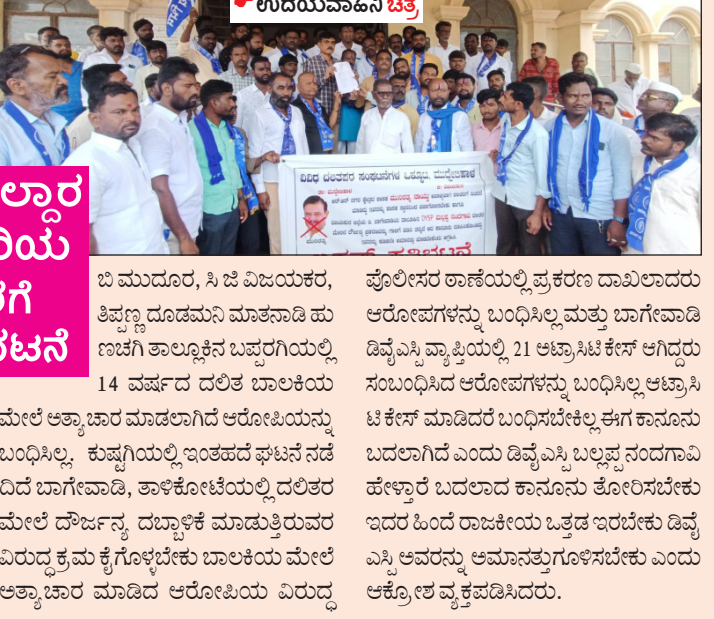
ಉದಯವಾಹಿನಿ ಚಿತ್ರ

ಲ್ದಾರ
ರಿಯ
ಶೆಗೆ
ಟನೆ

ವಿವಿಧ ದಲಿತಪರ ಸಂಘಟನೆಗಳ ಒಕ್ಕೂಟ, ಮುದ್ದೇಬಿಹಾಳ

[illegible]

ಬಿ ಮುದೂರ, ಸಿ ಜಿ ವಿಜಯಕರ, ತಿಪ್ಪಣ್ಣ ದೂಡಮನಿ ಮಾತನಾಡಿ ಹುಣಚಗಿ ತಾಲ್ಲೂಕಿನ ಬಪ್ಪರಗಿಯಲ್ಲಿ 14 ವರ್ಷದ ದಲಿತ ಬಾಲಕಿಯ ಮೇಲೆ ಅತ್ಯಾಚಾರ ಮಾಡಲಾಗಿದೆ ಆರೋಪಿಯನ್ನು ಬಂಧಿಸಿಲ್ಲ. ಕುಷ್ಟಗಿಯಲ್ಲಿ ಇಂತಹದೆ ಘಟನೆ ನಡೆದಿದೆ ಬಾಗೇವಾಡಿ, ತಾಳಿಕೋಟೆಯಲ್ಲಿ ದಲಿತರ ಮೇಲೆ ದೌರ್ಜನ್ಯ, ದಬ್ಬಾಳಿಕೆ ಮಾಡುತ್ತಿರುವರ ವಿರುದ್ಧ ಕ್ರಮ ಕೈಗೊಳ್ಳಬೇಕು ಬಾಲಕಿಯ ಮೇಲೆ ಅತ್ಯಾಚಾರ ಮಾಡಿದ ಆರೋಪಿಯ ವಿರುದ್ಧ ಪೊಲೀಸರ ಠಾಣೆಯಲ್ಲಿ ಪ್ರಕರಣ ದಾಖಲಾದರು ಆರೋಪಗಳನ್ನು ಬಂಧಿಸಿಲ್ಲ ಮತ್ತು ಬಾಗೇವಾಡಿ ಡಿವೈಎಸ್ಪಿ ವ್ಯಾಪ್ತಿಯಲ್ಲಿ 21 ಅಟ್ರಾಸಿಟಿ ಕೇಸ್ ಆಗಿದ್ದರು ಸಂಬಂಧಿಸಿದ ಆರೋಪಗಳನ್ನು ಬಂಧಿಸಿಲ್ಲ ಆಟ್ರಾಸಿಟಿ ಕೇಸ್ ಮಾಡಿದರೆ ಬಂಧಿಸಬೇಕಿಲ್ಲ ಈಗ ಕಾನೂನು ಬದಲಾಗಿದೆ ಎಂದು ಡಿವೈಎಸ್ಪಿ ಬಲ್ಲಪ್ಪ ನಂದಗಾವಿ ಹೇಳ್ತಾರೆ ಬದಲಾದ ಕಾನೂನು ತೋರಿಸಬೇಕು ಇದರ ಹಿಂದೆ ರಾಜಕೀಯ ಒತ್ತಡ ಇರಬೇಕು ಡಿವೈಎಸ್ಪಿ ಅವರನ್ನು ಅಮಾನತ್ತುಗೊಳಿಸಬೇಕು ಎಂದು ಆಕ್ರೋಶ ವ್ಯಕ್ತಪಡಿಸಿದರು.